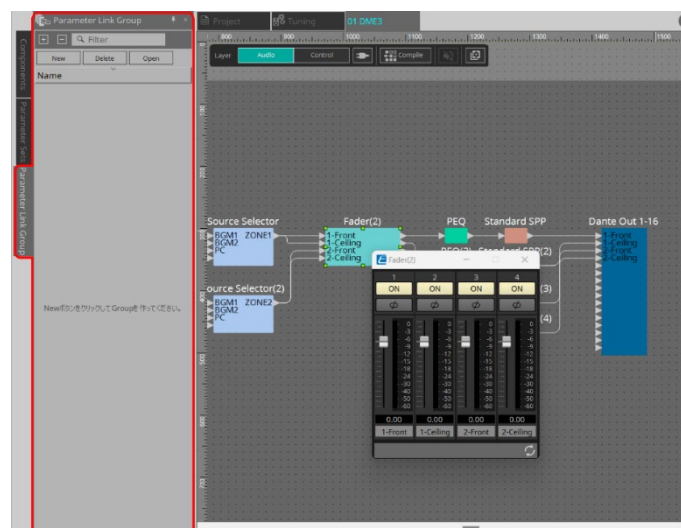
Parameter Link Group

Filter

New Delete Open

Name

Newボタンをクリックして Groupを 作ってください。

Components

Parameter Sets

Parameter Link Group

Project Tuning 01 DME3

800 900 1000 1100 1200 1300 1400 1500

Layer Audio Control Compile

Source Selector
BGM1 ZONE1
BGM2
PC

ource Selector(2)
BGM1 ZONE2
BGM2
PC

Fader(2)
1-Front
1-Ceiling
2-Front
2-Ceiling

PEQ

Standard SPP

PEQ(2) Standard SPP(2)

Dante Out 1-16
1-Front
1-Ceiling
2-Front
2-Ceiling

(3)
(4)

Fader(2)

| 1 | 2 | 3 | 4 |
|---|---|---|---|
| ON | ON | ON | ON |
| 0.00 | 0.00 | 0.00 | 0.00 |
| 1-Front | 1-Ceiling | 2-Front | 2-Ceiling |

0 -3 -6 -9 -12 -15 -18 -24 -30 -40 -50 -60